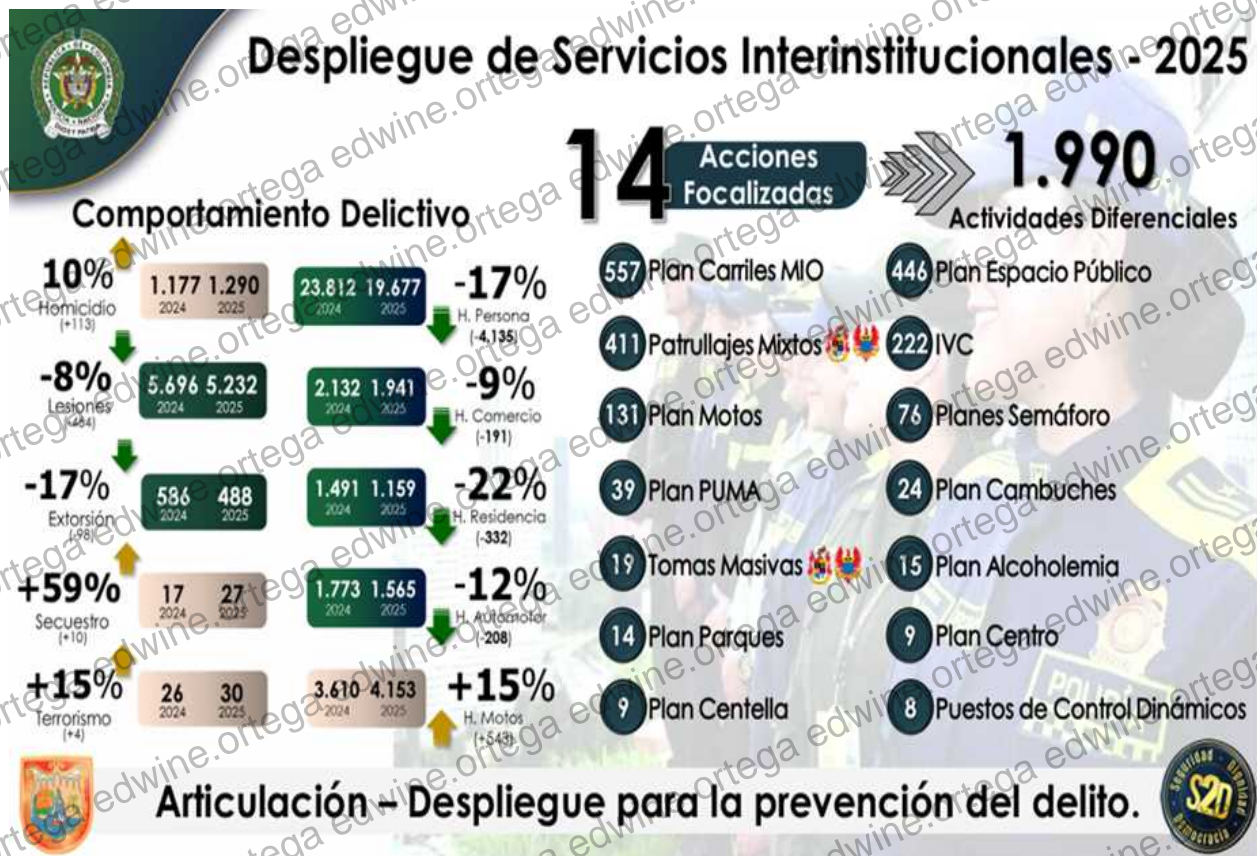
Despliegue de Servicios Interinstitucionales - 2025

14 Acciones Focalizadas

1.990 Actividades Diferenciales

Comportamiento Delictivo

10% Homicidio (+113) 1.177 2024 1.290 2025

-8% Lesiones (-464) 5.696 2024 5.232 2025

-17% Extorsión (-98) 586 2024 488 2025

+59% Secuestro (+10) 17 2024 27 2025

+15% Terrorismo (+4) 26 2024 30 2025

23.812 2024 19.677 2025 -17% H. Persona (-4.135)

2.132 2024 1.941 2025 -9% H. Comercio (-191)

1.491 2024 1.159 2025 -22% H. Residencia (-332)

1.773 2024 1.565 2025 -12% H. Automotor (-208)

3.610 2024 4.153 2025 +15% H. Motos (+543)

557 Plan Carriles MIO

411 Patrullajes Mixtos

131 Plan Motos

39 Plan PUMA

19 Tomas Masivas

14 Plan Parques

9 Plan Centella

446 Plan Espacio Público

222 IVC

76 Planes Semáforo

24 Plan Cambuches

15 Plan Alcoholemia

9 Plan Centro

8 Puestos de Control Dinámicos

Articulación – Despliegue para la prevención del delito.

Seguridad Dignidad Democracia S20

edwine.ortega